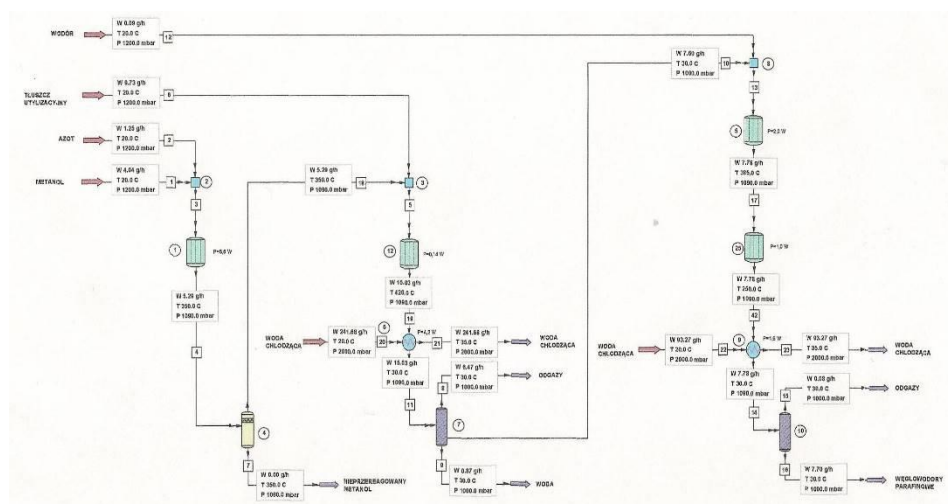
WODÓR
W 0.39 g/h
T 20.0 C
P 1200.0 mbar
12

TŁUSZCZ UTYLIZACYJNY
W 9.73 g/h
T 20.0 C
P 1200.0 mbar
6

AZOT
W 1.25 g/h
T 20.0 C
P 1200.0 mbar
2

METANOL
W 4.04 g/h
T 20.0 C
P 1200.0 mbar
1
2
3
1
P=5.6 W
W 5.29 g/h
T 350.0 C
P 1050.0 mbar
4
4
7
W 0.00 g/h
T 350.0 C
P 1000.0 mbar
NIEPRZEREAGOWANY METANOL

W 5.29 g/h
T 350.0 C
P 1050.0 mbar
16
3
5
12
P=0.4 W
W 15.03 g/h
T 420.0 C
P 1050.0 mbar
18

WODA CHŁODZĄCA
W 261.88 g/h
T 20.0 C
P 2000.0 mbar
20
5
P=4.3 W
21
W 261.88 g/h
T 30.0 C
P 2000.0 mbar
WODA CHŁODZĄCA
W 15.03 g/h
T 30.0 C
P 1000.0 mbar
11
8
W 6.47 g/h
T 30.0 C
P 1000.0 mbar
ODGAZY
7
9
W 0.87 g/h
T 30.0 C
P 1000.0 mbar
WODA

W 7.69 g/h
T 30.0 C
P 1000.0 mbar
10
8
13
6
P=2.5 W
W 7.78 g/h
T 385.0 C
P 1050.0 mbar
17
29
P=1.0 W
W 7.78 g/h
T 350.0 C
P 1000.0 mbar
42

WODA CHŁODZĄCA
W 93.27 g/h
T 20.0 C
P 2000.0 mbar
22
9
P=1.5 W
23
W 93.27 g/h
T 35.0 C
P 2000.0 mbar
WODA CHŁODZĄCA
W 7.78 g/h
T 30.0 C
P 1000.0 mbar
14
15
W 0.08 g/h
T 30.0 C
P 1000.0 mbar
ODGAZY
10
19
W 7.70 g/h
T 30.0 C
P 1000.0 mbar
WĘGLOWODORY PARAFINOWE